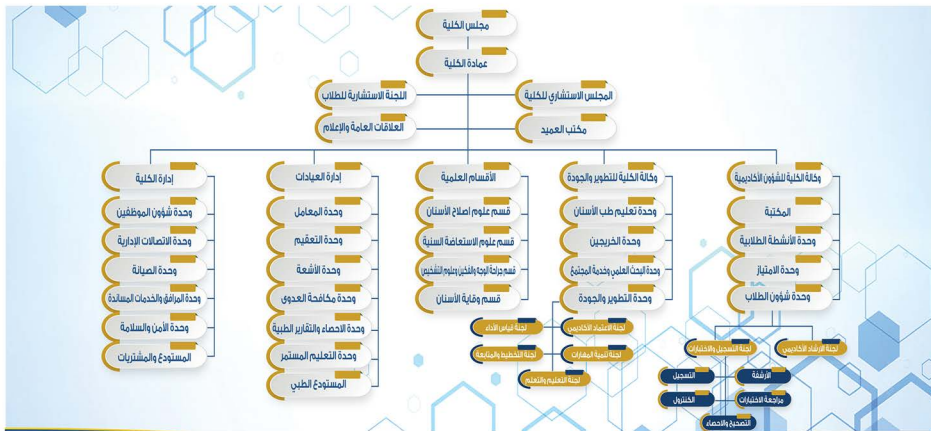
مجلس الكلية

عمادة الكلية

المجلس الاستشاري للكلية

اللجنة الاستشارية للطلاب

مكتب العميد

العلاقات العامة والإعلام

وكالة الكلية للشؤون الأكاديمية

المكتبة

وحدة الأنشطة الطلابية

وحدة الامتياز

وحدة شؤون الطلاب

وكالة الكلية للتطوير والجودة

وحدة تعليم طب الأسنان

وحدة الخريجين

وحدة البحث العلمي وخدمة المجتمع

وحدة التطوير والجودة

الأقسام العلمية

قسم علوم إصلاح الأسنان

قسم علوم الاستعاضة السنية

قسم جراحة الوجه والفكين وعلوم التشخيص

قسم وقاية الأسنان

إدارة العيادات

وحدة المعامل

وحدة التعقيم

وحدة الأشعة

وحدة مكافحة العدوى

وحدة الاحصاء والتقارير الطبية

وحدة التعليم المستمر

المستودع الطبي

إدارة الكلية

وحدة شؤون الموظفين

وحدة الاتصالات الإدارية

وحدة الصيانة

وحدة المرافق والخدمات المساندة

وحدة الأمن والسلامة

المستودع والمشتريات

لجنة الاعتماد الأكاديمي

لجنة قياس الأداء

لجنة تنمية المهارات

لجنة التخطيط والمتابعة

لجنة التعليم والتعلم

لجنة الإرشاد الأكاديمي

لجنة التسجيل والاختبارات

التسجيل

الأرشفة

الكنترول

مراجعة الاختبارات

التصحيح والاحصاء